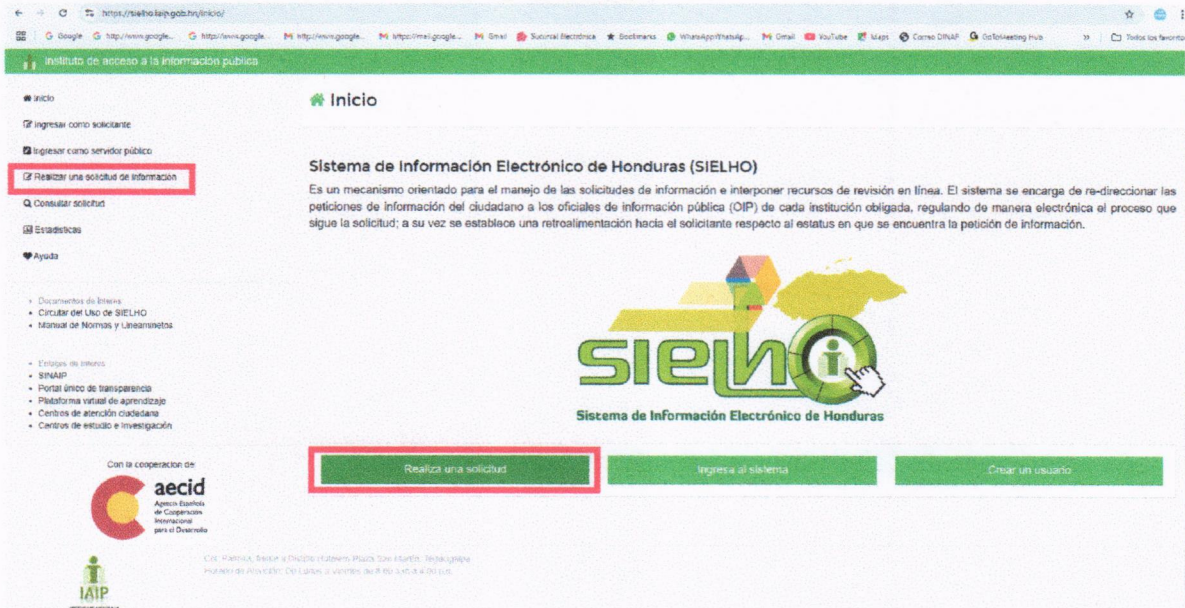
https://sielho.iaip.gob.hn/inicio/

Google  http://www.google...  http://www.google...  http://www.google...  https://mail.google...  Gmail  Sucursal Electrónica  Bookmarks  WhatsApp Whatsap...  Gmail  YouTube  Maps  Correo DINAF  GoToMeeting Hub  Todos los favoritos

Instituto de acceso a la información pública

Inicio
Ingresar como solicitante
Ingresar como servidor público
Realizar una solicitud de información
Consultar solicitud
Estadísticas
Ayuda

Documentos de Interés
Circular del Uso de SIELHO
Manual de Normas y Lineamnetos

Enlaces de interés
SINAIP
Portal único de transparencia
Plataforma virtual de aprendizaje
Centros de atención ciudadana
Centros de estudio e investigación

Con la cooperación de:
aecid
Agencia Española de Cooperación Internacional para el Desarrollo

IAIP

Inicio

Sistema de Información Electrónico de Honduras (SIELHO)

Es un mecanismo orientado para el manejo de las solicitudes de información e interponer recursos de revisión en línea. El sistema se encarga de re-direccionar las peticiones de información del ciudadano a los oficiales de información pública (OIP) de cada institución obligada, regulando de manera electrónica el proceso que sigue la solicitud; a su vez se establece una retroalimentación hacia el solicitante respecto al estatus en que se encuentra la petición de información.

sielho
Sistema de Información Electrónico de Honduras

Realiza una solicitud
Ingresa al sistema
Crear un usuario

Col. Palmira, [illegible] Plaza San Martín, Tegucigalpa
Horario de Atención: De Lunes a Viernes de 8:00 a.m. a 4:00 p.m.